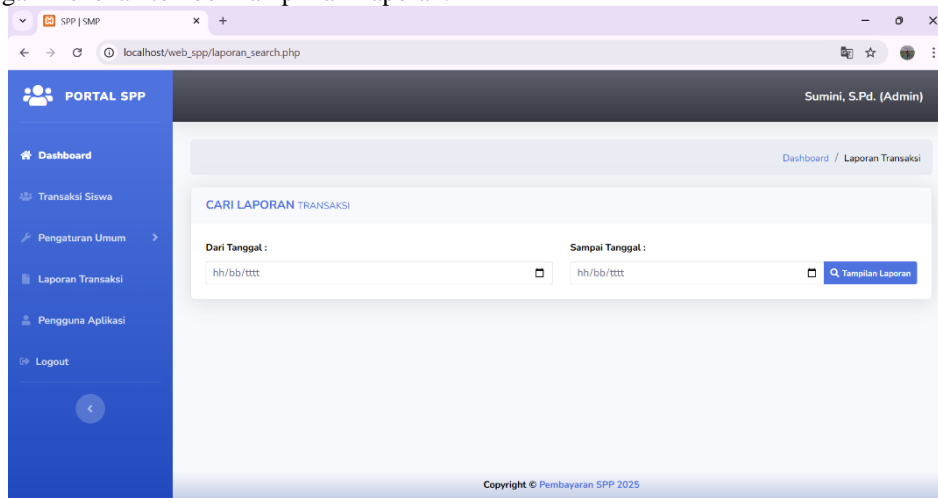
SPP | SMP
localhost/web_spp/laporan_search.php

PORTAL SPP
Sumini, S.Pd. (Admin)

Dashboard
Transaksi Siswa
Pengaturan Umum
Laporan Transaksi
Pengguna Aplikasi
Logout

Dashboard / Laporan Transaksi

CARI LAPORAN TRANSAKSI

Dari Tanggal :
hh/bb/tttt

Sampai Tanggal :
hh/bb/tttt

Tampilan Laporan

Copyright © Pembayaran SPP 2025